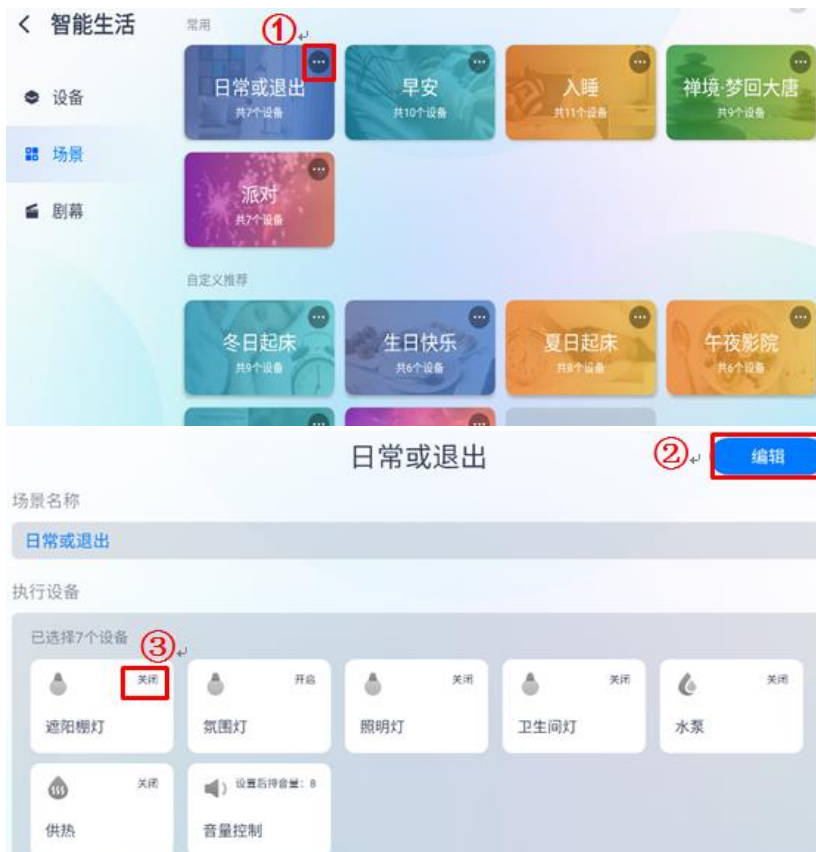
< 智能生活

设备

场景

剧幕

常用

①

日常或退出
共7个设备

早安
共10个设备

入睡
共11个设备

禅境·梦回大唐
共9个设备

派对
共7个设备

自定义推荐

冬日起床
共9个设备

生日快乐
共6个设备

夏日起床
共8个设备

午夜影院
共6个设备

日常或退出

② 编辑

场景名称

日常或退出

执行设备

已选择7个设备

③

关闭
遮阳棚灯

开启
氛围灯

关闭
照明灯

关闭
卫生间灯

关闭
水泵

关闭
供热

设置后持音量：8
音量控制